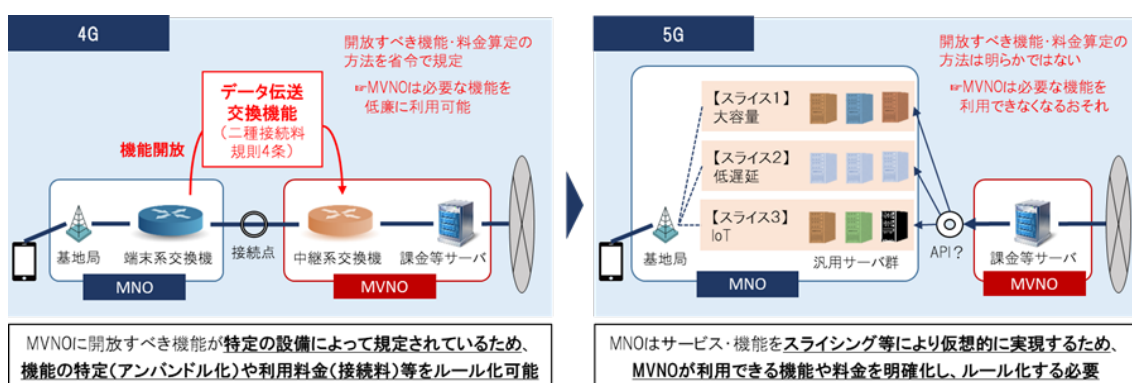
4G

開放すべき機能・料金算定の方法を省令で規定

☞MVNOは必要な機能を低廉に利用可能

データ伝送交換機能

（二種接続料規則4条）

機能開放

基地局

端末系交換機

接続点

中継系交換機

課金等サーバ

MNO

MVNO

MVNOに開放すべき機能が特定の設備によって規定されているため、機能の特定（アンバンドル化）や利用料金（接続料）等をルール化可能

5G

開放すべき機能・料金算定の方法は明らかではない

☞MVNOは必要な機能を利用できなくなるおそれ

【スライス1】
大容量

【スライス2】
低遅延

【スライス3】
IoT

基地局

汎用サーバ群

API？

課金等サーバ

MNO

MVNO

MNOはサービス・機能をスライシング等により仮想的に実現するため、MVNOが利用できる機能や料金を明確化し、ルール化する必要